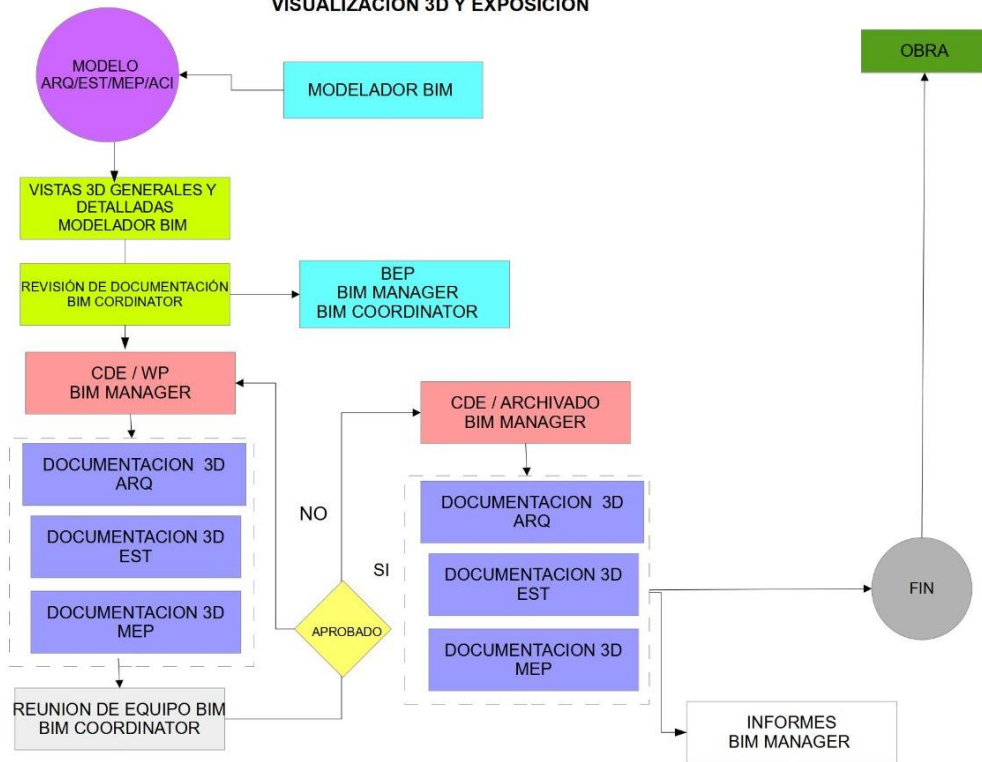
VISUALIZACION 3D Y EXPOSICION

MODELO ARQ/EST/MEP/ACI

MODELADOR BIM

OBRA

VISTAS 3D GENERALES Y DETALLADAS MODELADOR BIM

REVISIÓN DE DOCUMENTACIÓN BIM CORDINATOR

BEP
BIM MANAGER
BIM COORDINATOR

CDE / WP
BIM MANAGER

CDE / ARCHIVADO
BIM MANAGER

DOCUMENTACION 3D ARQ

DOCUMENTACION 3D EST

DOCUMENTACION 3D MEP

NO

SI

APROBADO

DOCUMENTACION 3D ARQ

DOCUMENTACION 3D EST

DOCUMENTACION 3D MEP

FIN

REUNION DE EQUIPO BIM
BIM COORDINATOR

INFORMES
BIM MANAGER